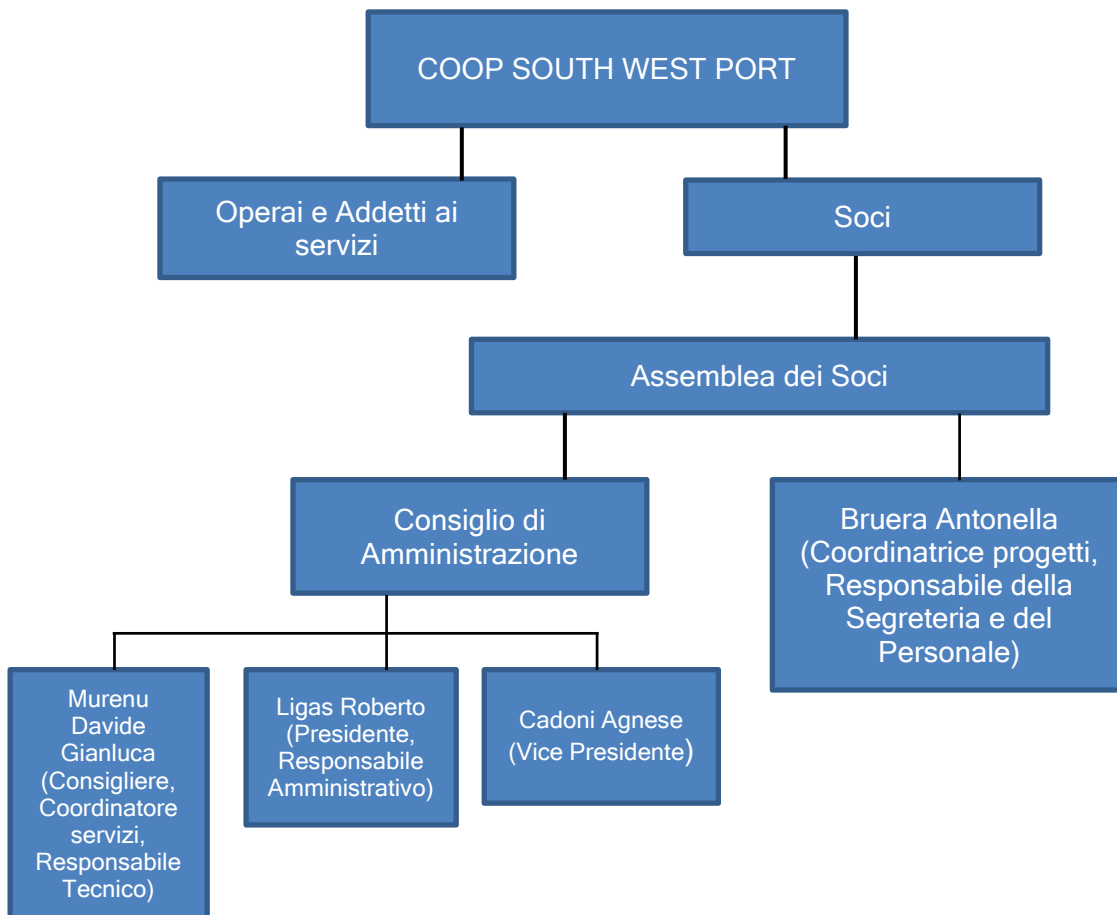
COOP SOUTH WEST PORT

Operai e Addetti ai servizi

Soci

Assemblea dei Soci

Consiglio di Amministrazione

Bruera Antonella (Coordinatrice progetti, Responsabile della Segreteria e del Personale)

Murenu Davide Gianluca (Consigliere, Coordinatore servizi, Responsabile Tecnico)

Ligas Roberto (Presidente, Responsabile Amministrativo)

Cadoni Agnese (Vice Presidente)